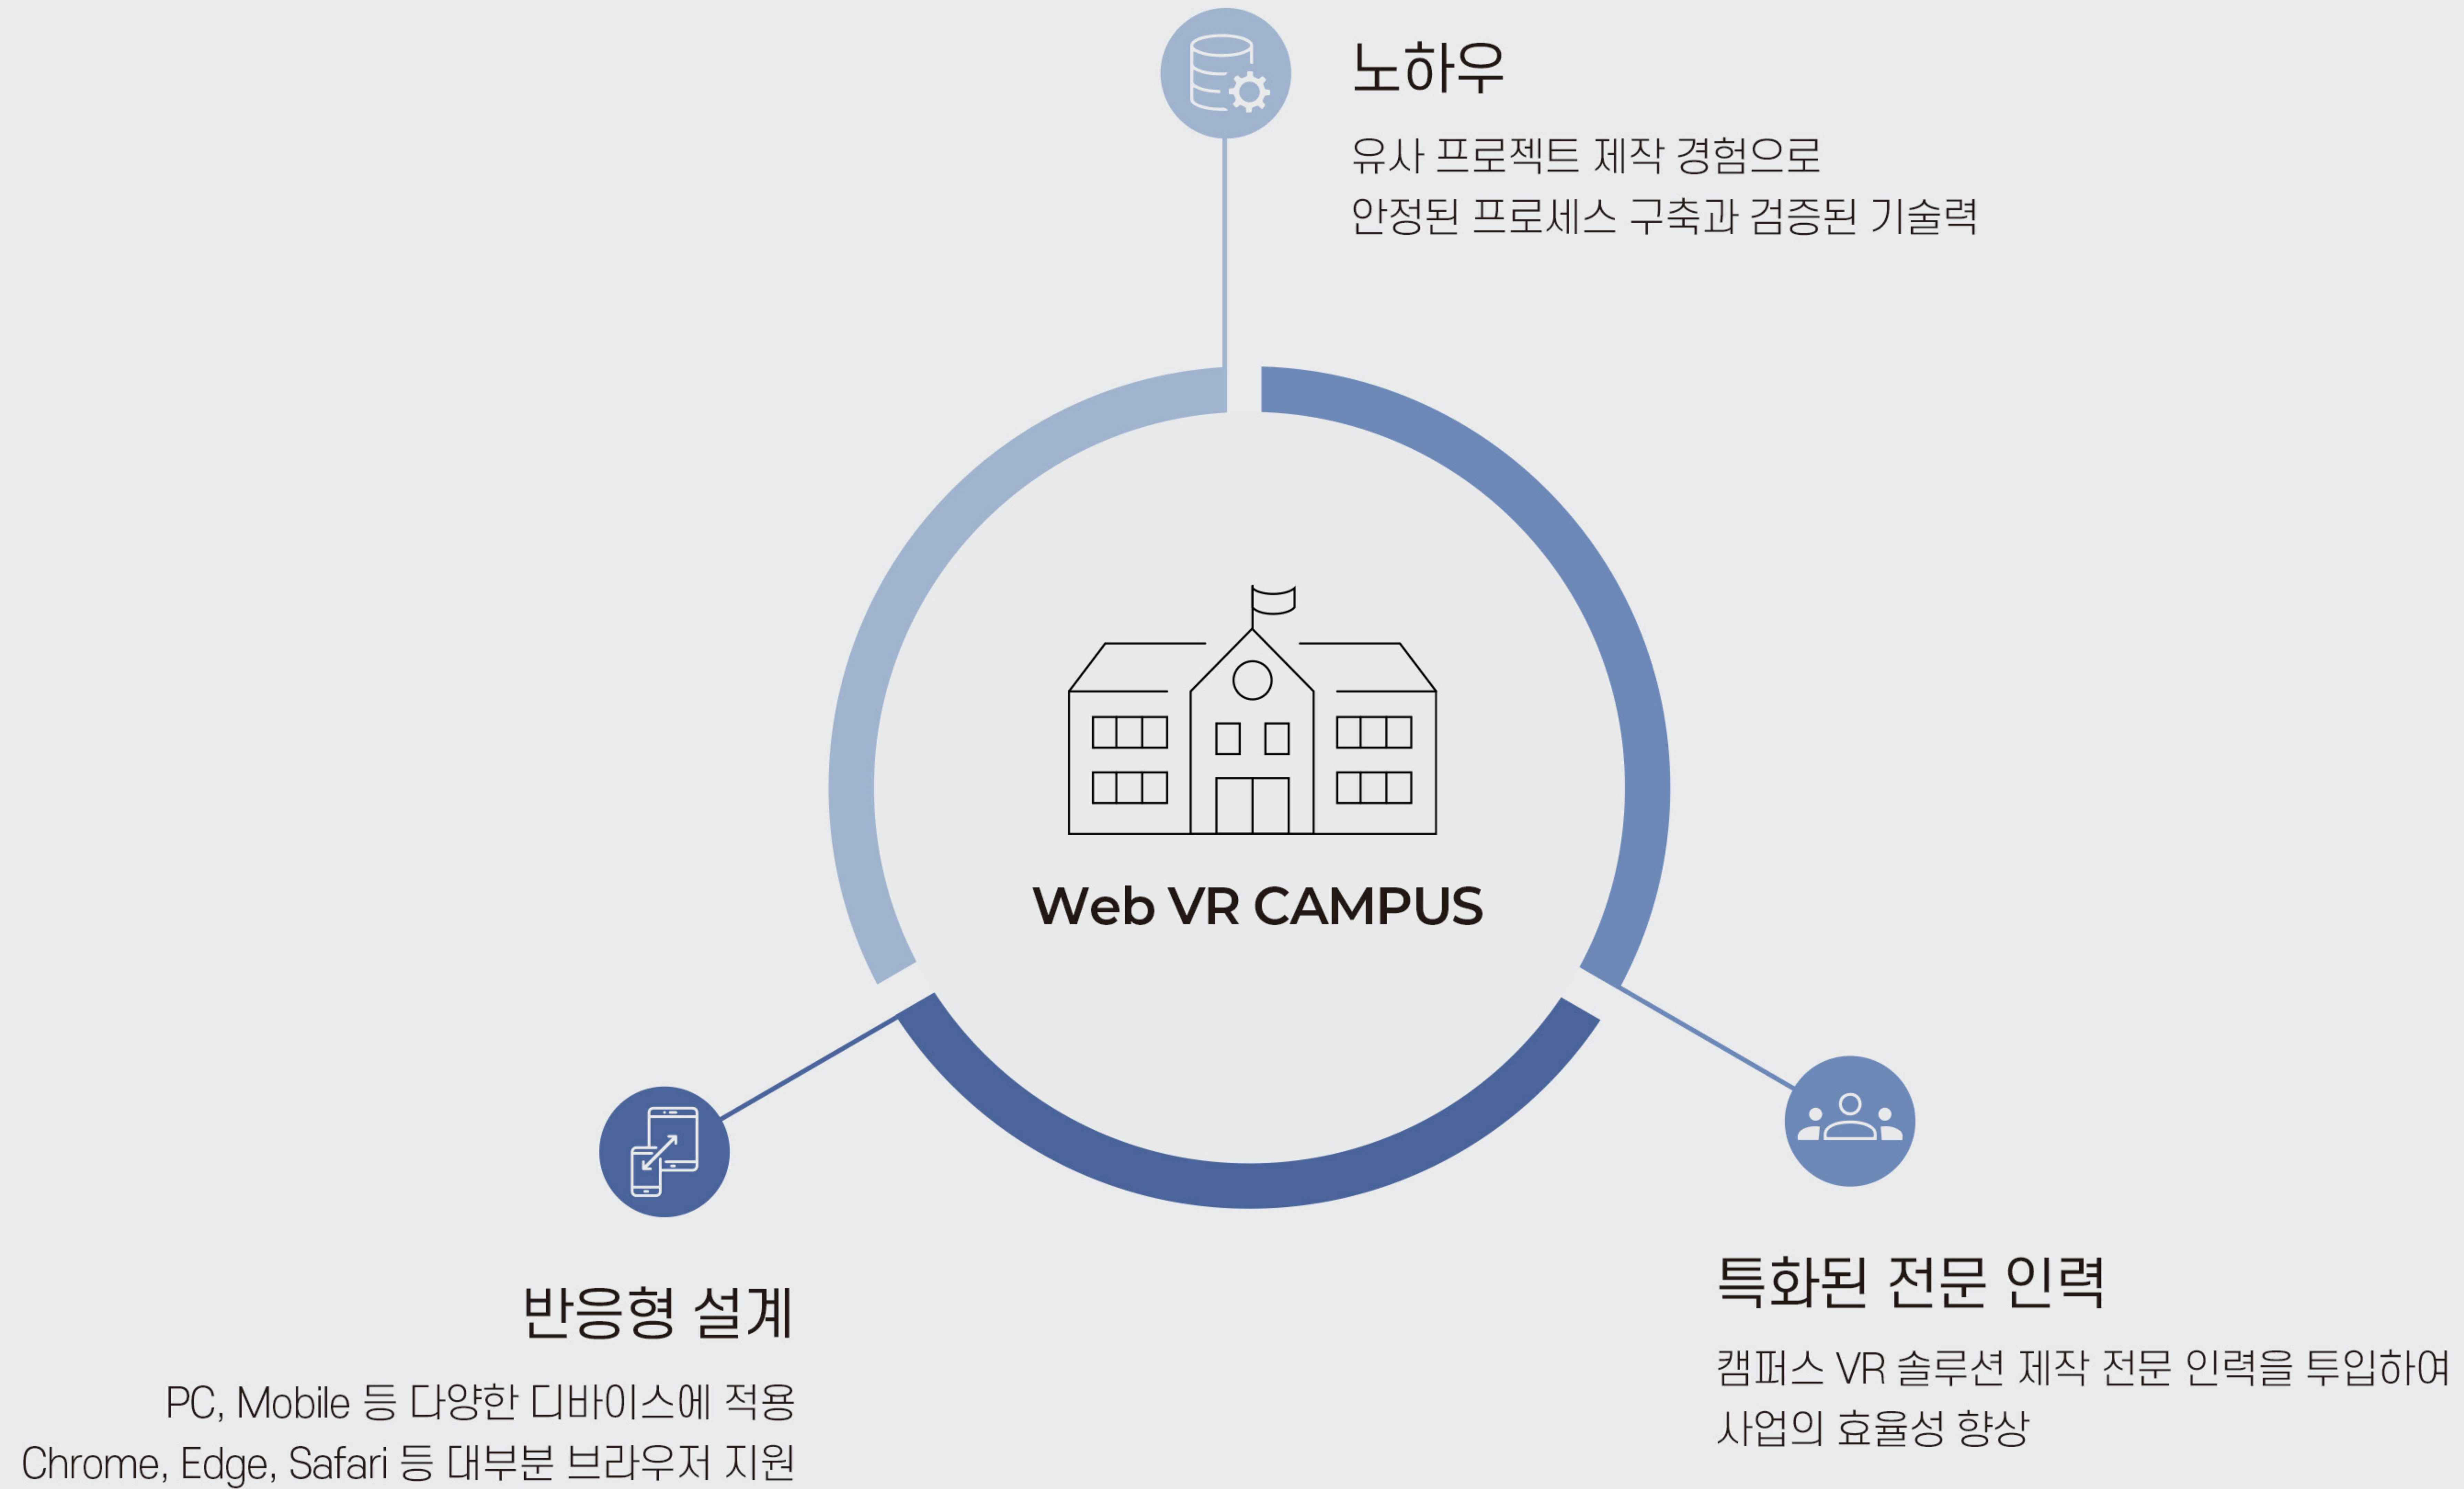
노하우

유사 프로젝트 제작 경험으로
안정된 프로세스 구축과 검증된 기술력

Web VR CAMPUS

반응형 설계

PC, Mobile 등 다양한 디바이스에 적용
Chrome, Edge, Safari 등 대부분 브라우저 지원

특화된 전문 인력

캠퍼스 VR 솔루션 제작 전문 인력을 투입하여
사업의 효율성 향상